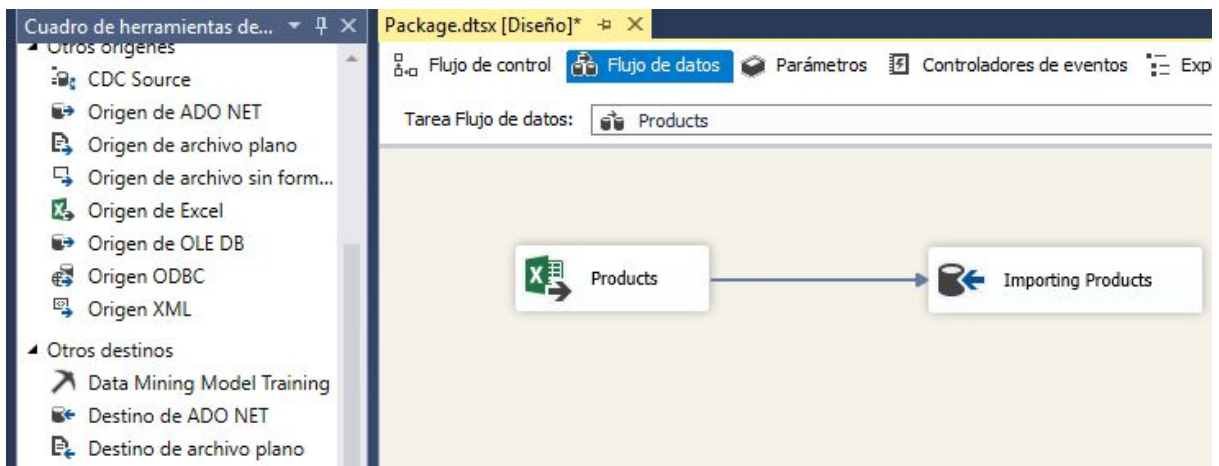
Cuadro de herramientas de... ▾ ꟷ ✕
◢ Otros orígenes
CDC Source
Origen de ADO NET
Origen de archivo plano
Origen de archivo sin form...
Origen de Excel
Origen de OLE DB
Origen ODBC
Origen XML
◢ Otros destinos
Data Mining Model Training
Destino de ADO NET
Destino de archivo plano

Package.dtsx [Diseño]* ✕
Flujo de control
Flujo de datos
Parámetros
Controladores de eventos
Exp

Tarea Flujo de datos: Products

Products
Importing Products